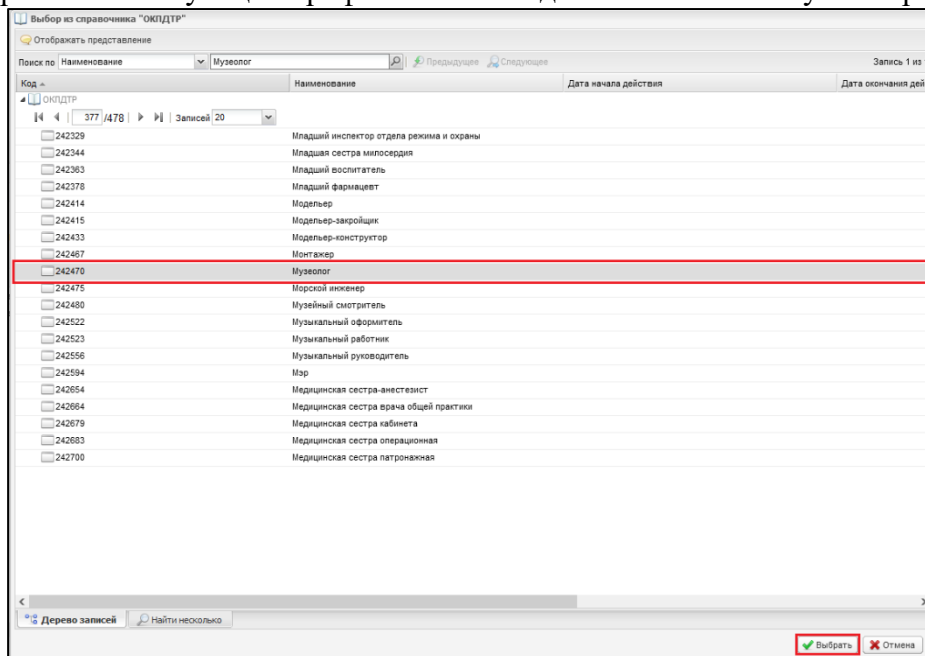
Выбор из справочника "ОКПДТР"

Отображать представление

Поиск по Наименование Музеолог Предыдущее Следующее Запись 1 из

| Код | Наименование | Дата начала действия | Дата окончания дей |
|---|---|---|---|
| ОКПДТР | | | |
| 377 /478 Записей 20 | | | |
| 242329 | Младший инспектор отдела режима и охраны | | |
| 242344 | Младшая сестра милосердия | | |
| 242363 | Младший воспитатель | | |
| 242378 | Младший фармацевт | | |
| 242414 | Модельер | | |
| 242415 | Модельер-закройщик | | |
| 242433 | Модельер-конструктор | | |
| 242467 | Монтажер | | |
| 242470 | Музеолог | | |
| 242475 | Морской инженер | | |
| 242480 | Музейный смотритель | | |
| 242522 | Музыкальный оформитель | | |
| 242523 | Музыкальный работник | | |
| 242556 | Музыкальный руководитель | | |
| 242594 | Мэр | | |
| 242654 | Медицинская сестра-анестезист | | |
| 242664 | Медицинская сестра врача общей практики | | |
| 242679 | Медицинская сестра кабинета | | |
| 242683 | Медицинская сестра операционная | | |
| 242700 | Медицинская сестра патронажная | | |

Дерево записей Найти несколько

Выбрать Отмена